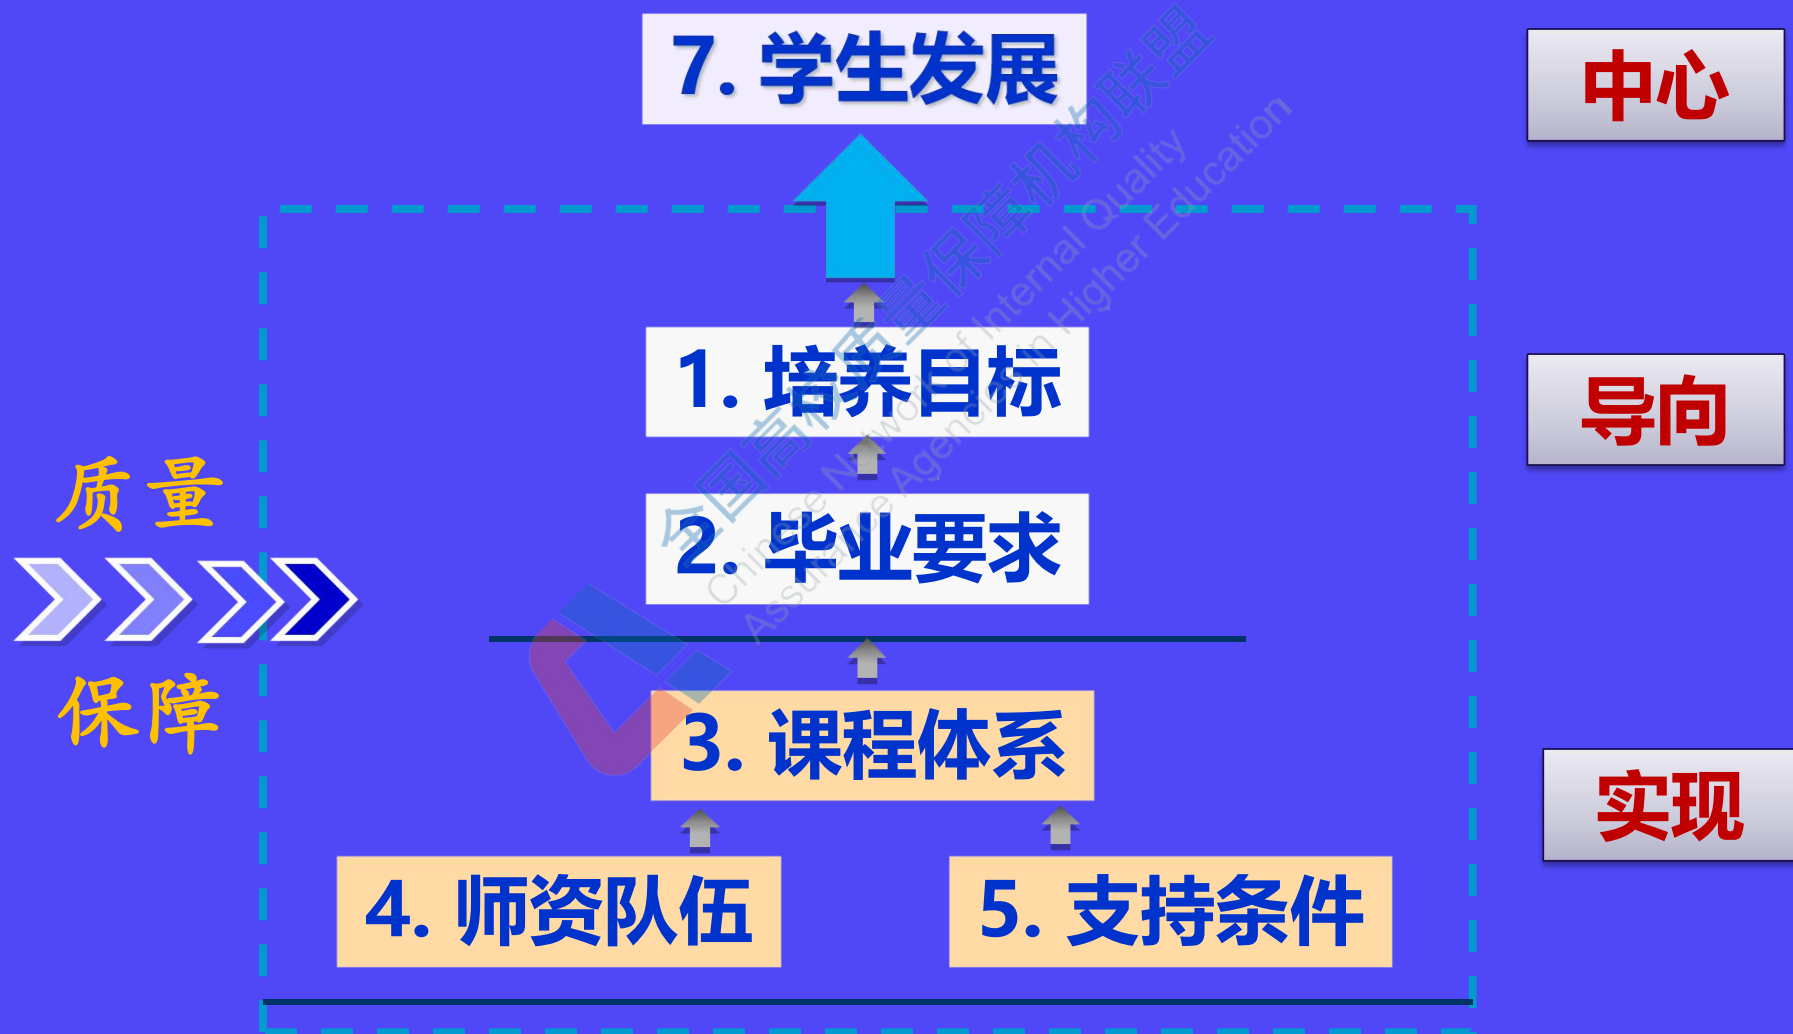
7. 学生发展

中心

1. 培养目标

导向

2. 毕业要求

质量

保障

3. 课程体系

实现

4. 师资队伍

5. 支持条件

全国高校质量保障机构联盟
Chinese Network of Internal Quality Assurance Agencies in Higher Education